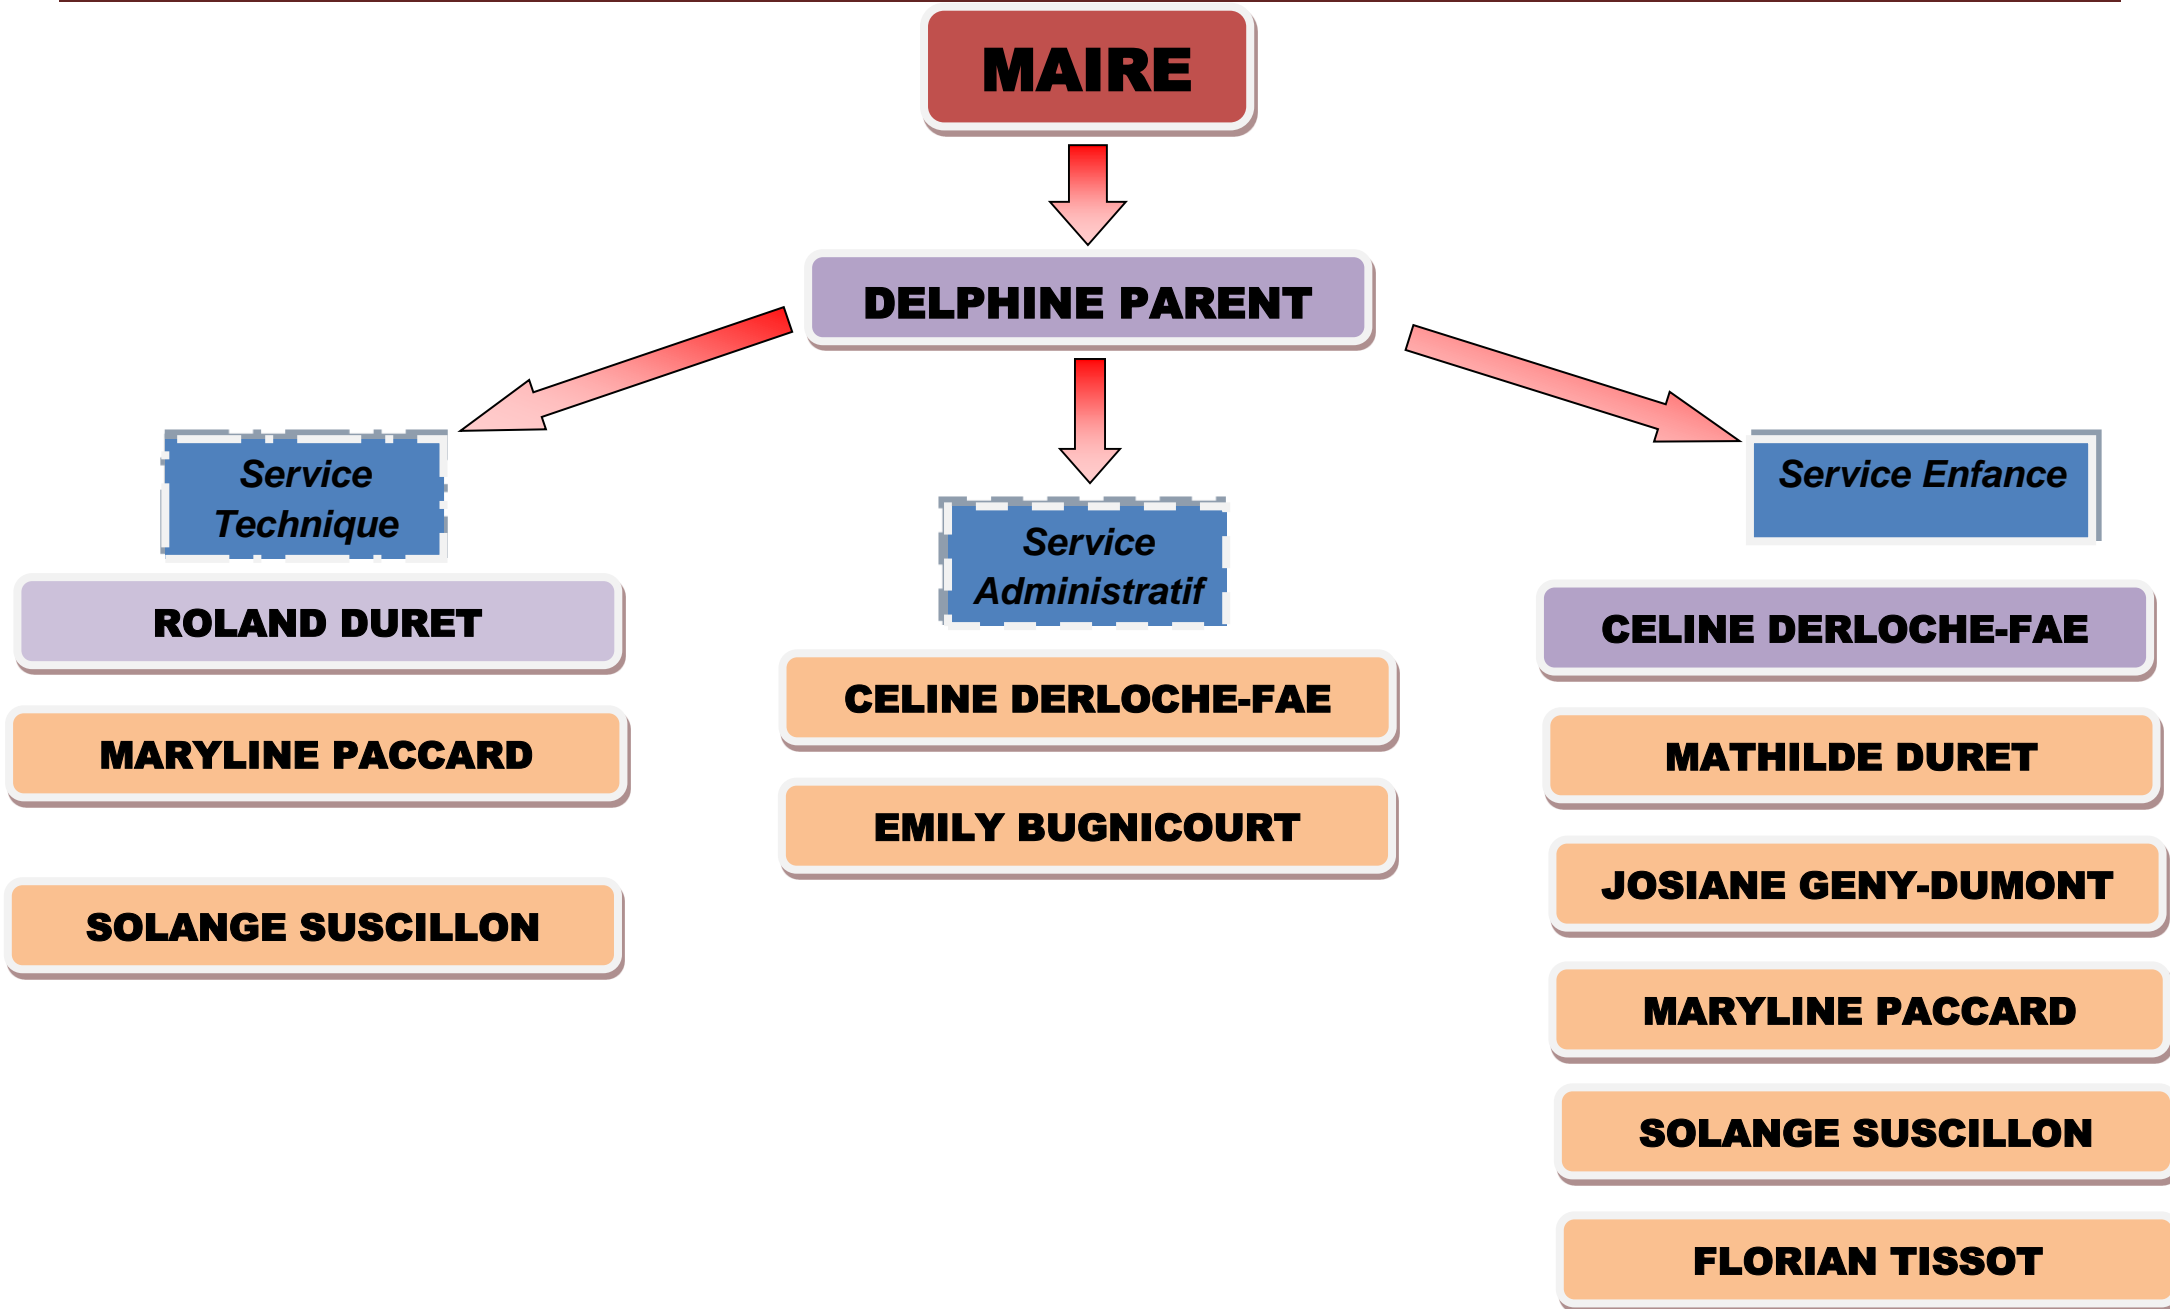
MAIRE

DELPHINE PARENT

Service Technique

ROLAND DURET

MARYLINE PACCARD

SOLANGE SUSCILLON

Service Administratif

CELINE DERLOCHE-FAE

EMILY BUGNICOURT

Service Enfance

CELINE DERLOCHE-FAE

MATHILDE DURET

JOSIANE GENY-DUMONT

MARYLINE PACCARD

SOLANGE SUSCILLON

FLORIAN TISSOT